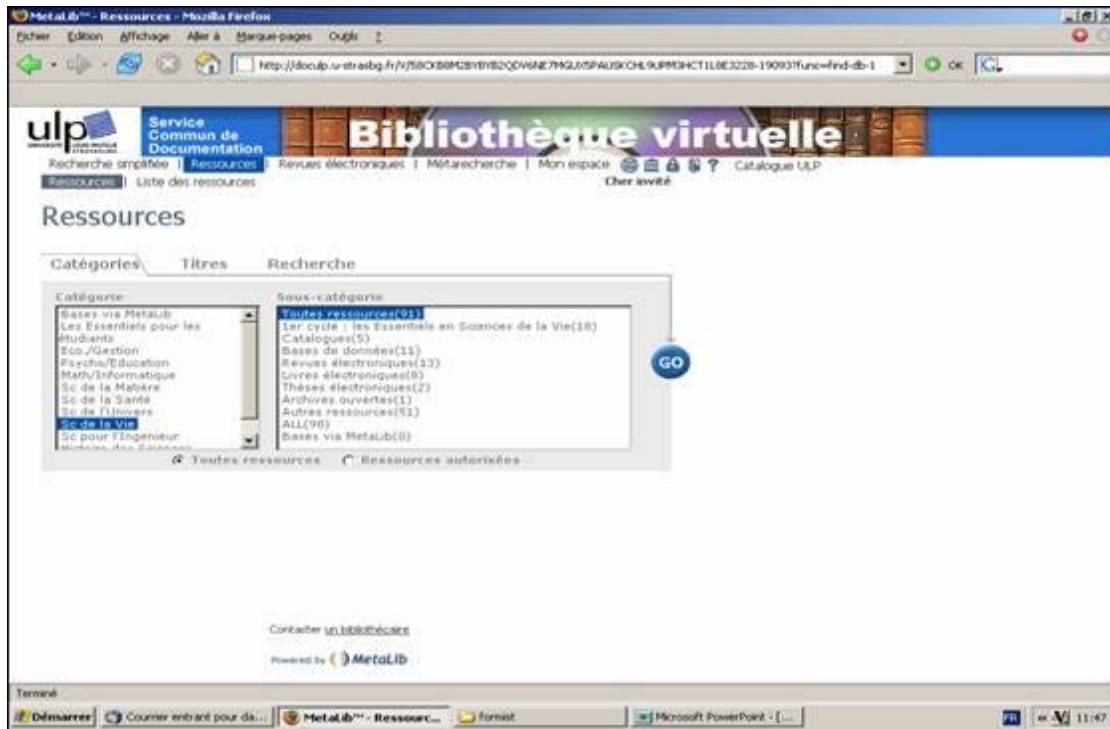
MetaLib™ - Ressources - Mozilla Firefox

Fichier Edition Affichage Aller à Marque-pages Outils ?

http://doculp.u-strasbg.fr/V/58CKB8M2BYBYB2QDV6NE7MGLX5PAUSKCHL9UPM3HCT1L8E3228-19093?func=find-db-1

OK

ulp

Service Commun de Documentation

Bibliothèque virtuelle

Recherche simplifiée | Ressources | Revues électroniques | Métarecherche | Mon espace Catalogue ULP

Ressources | Liste des ressources

Cher invité

Ressources

Catégories Titres Recherche

Catégorie

Bases via MetaLib
Les Essentiels pour les étudiants
Eco./Gestion
Psycho/Education
Math/Informatique
Sc de la Matière
Sc de la Santé
Sc de l'Univers
Sc de la Vie
Sc pour l'Ingénieur
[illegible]

Sous-catégorie

Toutes ressources(91)
1er cycle : les Essentiels en Sciences de la Vie(18)
Catalogues(5)
Bases de données(11)
Revues électroniques(13)
Livres électroniques(8)
Thèses électroniques(2)
Archives ouvertes(1)
Autres ressources(51)
ALL(98)
Bases via MetaLib(0)

GO

Toutes ressources Ressources autorisées

Contacter un bibliothécaire

Powered by MetaLib

Terminé

Démarrer | Courrier entrant pour da... | MetaLib™ - Ressourc... | formist | Microsoft PowerPoint - [... | FR | 11:47